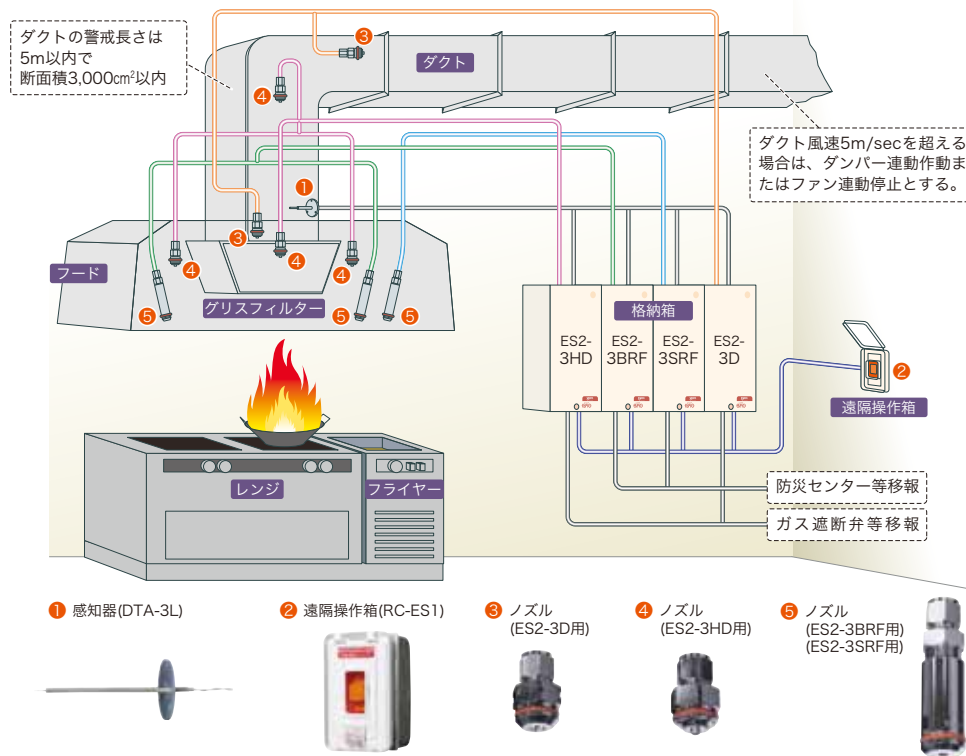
ダクトの警戒長さは
5m以内で
断面積3,000cm²以内

③

ダクト

④

ダクト風速5m/secを超える場合は、ダンパー連動作動またはファン連動停止とする。

①

③

④

フード

④

④

⑤

グリスフィルター

⑤

⑤

格納箱

ES2-3HD

ES2-3BRF

ES2-3SRF

ES2-3D

②

遠隔操作箱

防災センター等移報

ガス遮断弁等移報

レンジ

フライヤー

① 感知器(DTA-3L)

② 遠隔操作箱(RC-ES1)

③ ノズル
(ES2-3D用)

④ ノズル
(ES2-3HD用)

⑤ ノズル
(ES2-3BRF用)
(ES2-3SRF用)